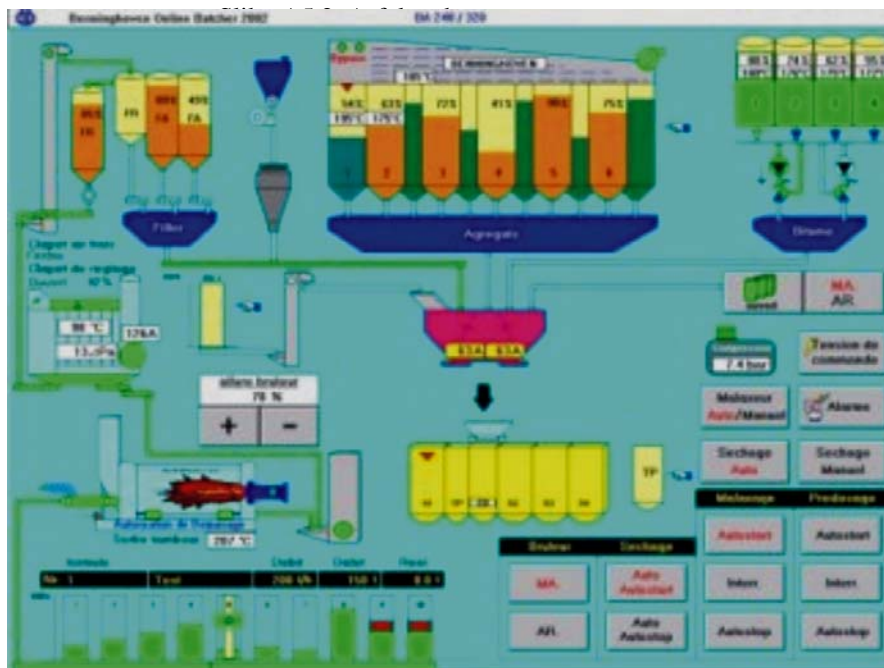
Benninghoven Online Batcher 2002

BM 240 / 320

Filler

Agregats

Bitume

Clapet air froid

Clapet de reglage

Ouvert 62 %

90 °C

13 mPa

176 A

2.4 bar

Tension de commande

allure bruleur

70 %

+

−

Malaxeur Auto/Manuel

Alarmes

Sechage Auto

Sechage Manuel

Malaxage

Predosage

Autostart

Autostart

Interr.

Interr.

Autostop

Autostop

Bruleur

Sechage

MA

Auto Autostart

AR

Auto Autostop

MA AR

TP

Autorisation de Tropavage

Sortie tambour 207 °C

Nr. 1

Test

200 t/h

150 t

54 %

63 %

72 %

41 %

86 %

75 %

185 °C

176 °C

85 %

69 %

45 %

FA

FA